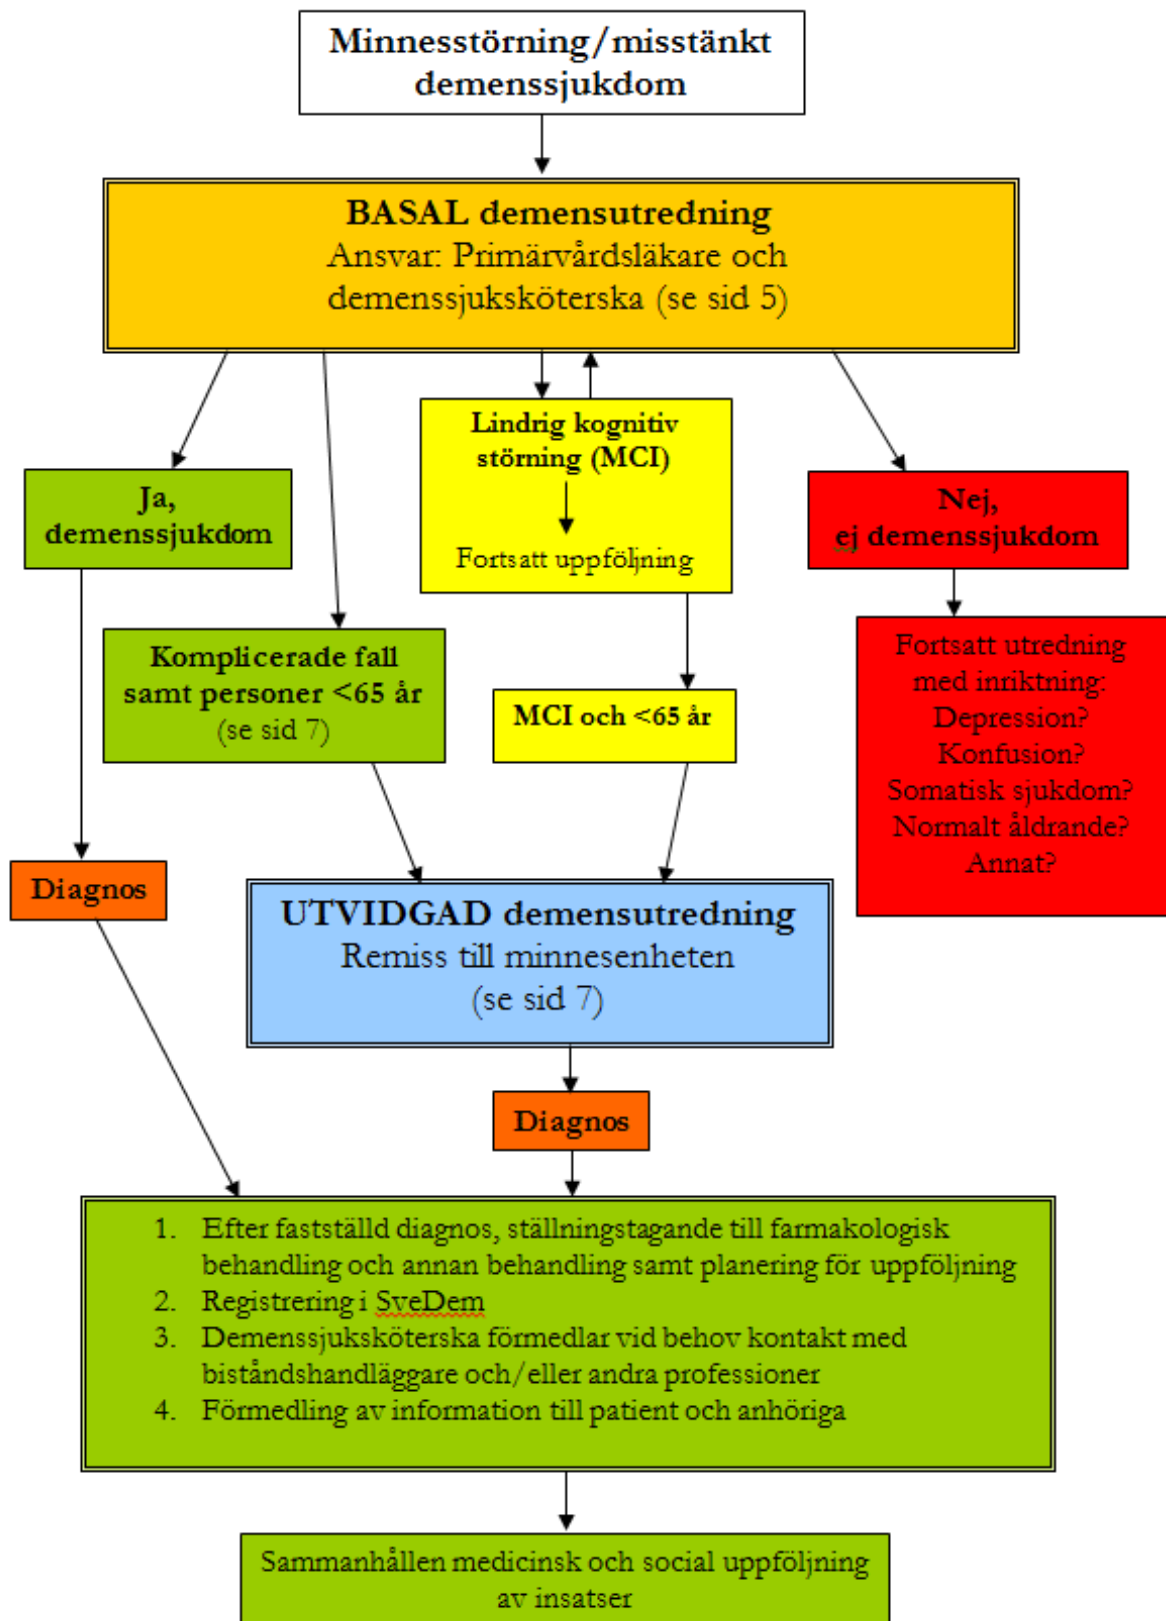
Minnesstörning/misstänkt demenssjukdom

BASAL demensutredning
Ansvar: Primärvårdsläkare och demenssjuksköterska (se sid 5)

Ja, demenssjukdom

Lindrig kognitiv störning (MCI)

Fortsatt uppföljning

Nej, ej demenssjukdom

Komplicerade fall samt personer <65 år (se sid 7)

MCI och <65 år

Fortsatt utredning med inriktning:
Depression?
Konfusion?
Somatisk sjukdom?
Normalt åldrande?
Annat?

Diagnos

UTVIDGAD demensutredning
Remiss till minnesenheten
(se sid 7)

Diagnos

1. Efter fastställd diagnos, ställningstagande till farmakologisk behandling och annan behandling samt planering för uppföljning
2. Registrering i SveDem
3. Demenssjuksköterska förmedlar vid behov kontakt med biståndshandläggare och/eller andra professioner
4. Förmedling av information till patient och anhöriga

Sammanhållen medicinsk och social uppföljning av insatser